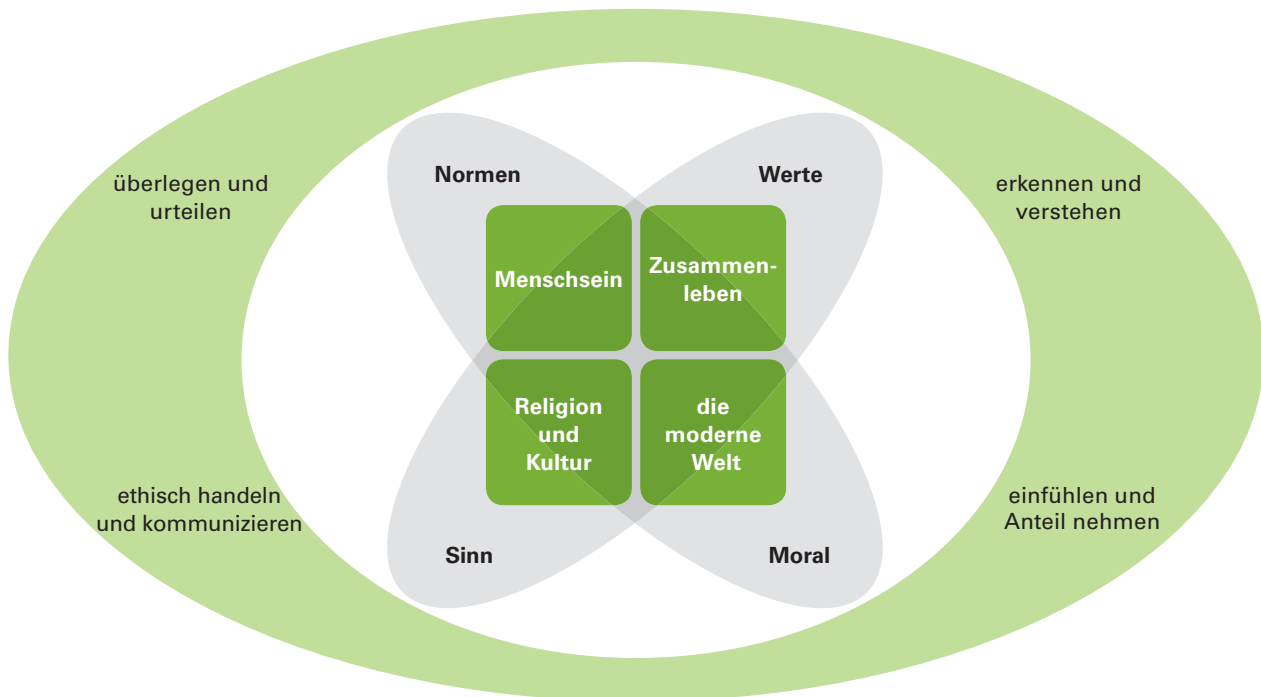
überlegen und urteilen

Normen

Werte

erkennen und verstehen

Menschsein

Zusammenleben

Religion und Kultur

die moderne Welt

ethisch handeln und kommunizieren

einfühlen und Anteil nehmen

Sinn

Moral